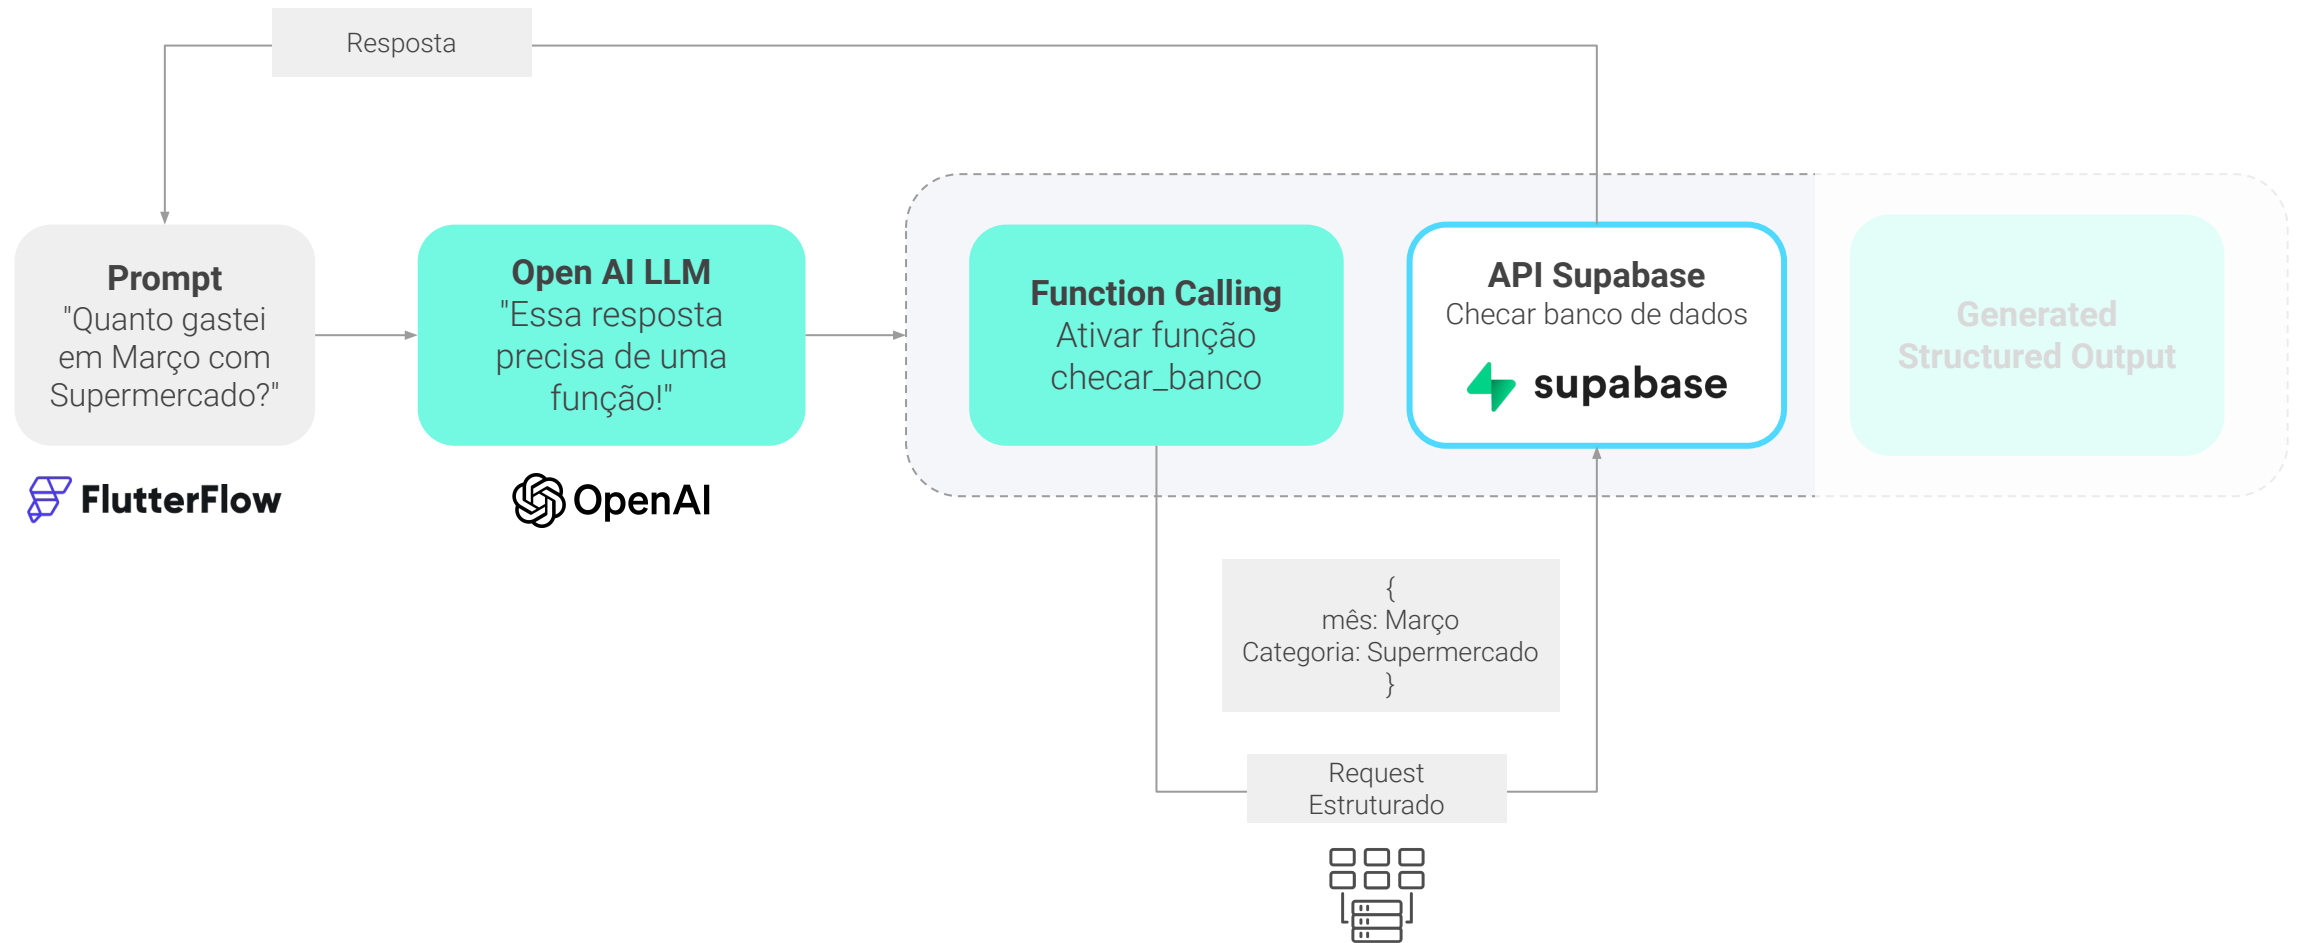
Resposta

**Prompt**
"Quanto gastei em Março com Supermercado?"

FlutterFlow

**Open AI LLM**
"Essa resposta precisa de uma função!"

OpenAI

**Function Calling**
Ativar função checar_banco

**API Supabase**
Checar banco de dados

supabase

Generated Structured Output

{
mês: Março
Categoria: Supermercado
}

Request Estruturado